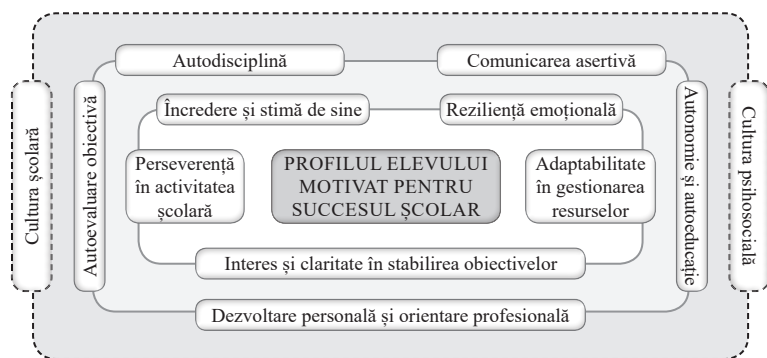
Autodisciplină

Comunicarea asertivă

Cultura școlară

Autoevaluare obiectivă

Încredere și stimă de sine

Reziliență emoțională

Autonomie și autoeducație

Cultura psihosocială

Perseverență în activitatea școlară

PROFILUL ELEVULUI MOTIVAT PENTRU SUCCESUL ȘCOLAR

Adaptabilitate în gestionarea resurselor

Interes și claritate în stabilirea obiectivelor

Dezvoltare personală și orientare profesională